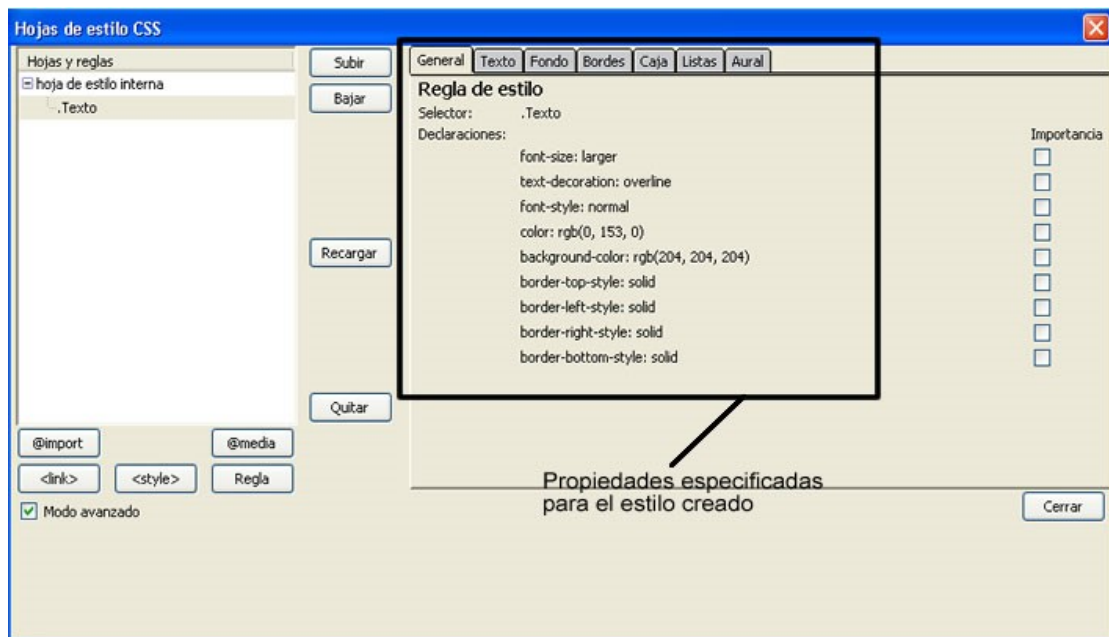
Hojas de estilo CSS

Hojas y reglas
hoja de estilo interna
.Texto

Subir
Bajar
Recargar
Quitar

@import
@media
<link>
<style>
Regla
Modo avanzado

General | Texto | Fondo | Bordes | Caja | Listas | Aural

Regla de estilo
Selector: .Texto
Declaraciones:
Importancia
font-size: larger
text-decoration: overline
font-style: normal
color: rgb(0, 153, 0)
background-color: rgb(204, 204, 204)
border-top-style: solid
border-left-style: solid
border-right-style: solid
border-bottom-style: solid

Propiedades especificadas para el estilo creado

Cerrar